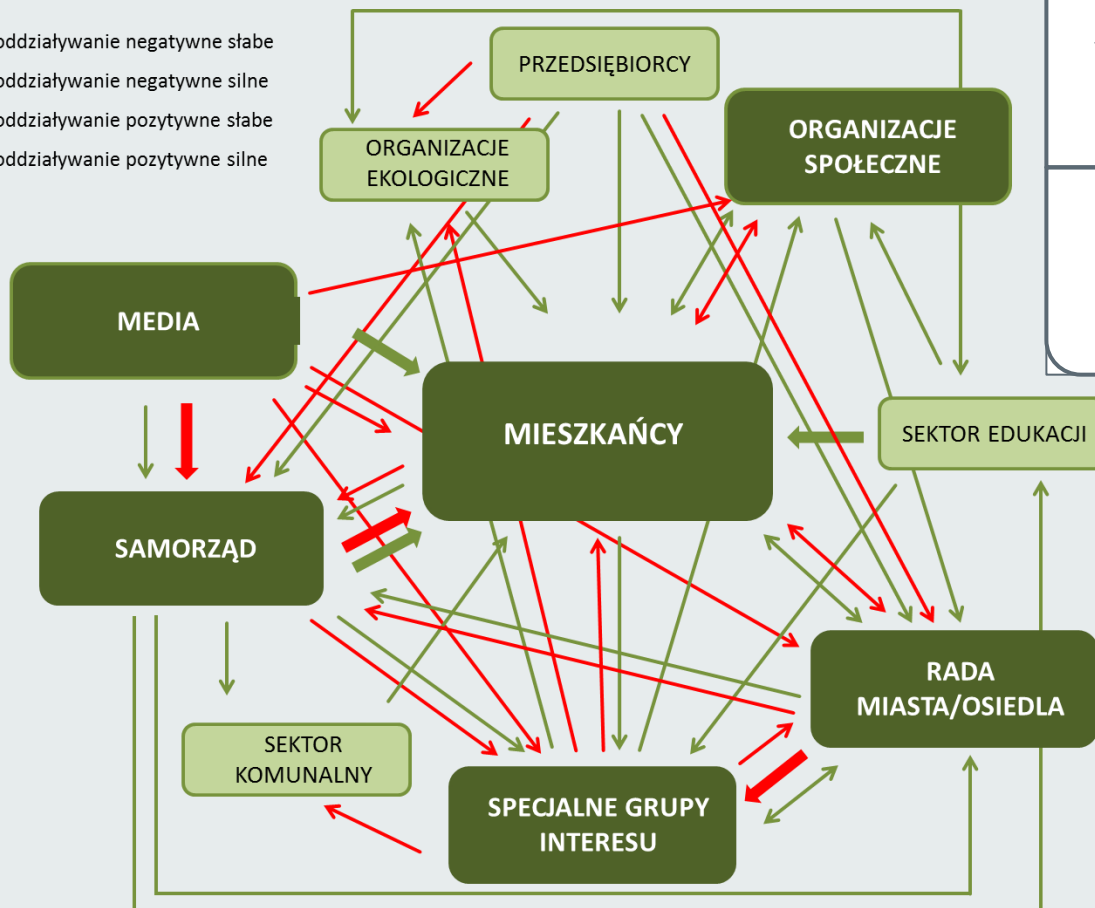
oddziaływanie negatywne słabe
oddziaływanie negatywne silne
oddziaływanie pozytywne słabe
oddziaływanie pozytywne silne

PRZEDSIĘBIORCY

ORGANIZACJE EKOLOGICZNE

ORGANIZACJE SPOŁECZNE

MEDIA

MIESZKAŃCY

SEKTOR EDUKACJI

SAMORZĄD

RADA MIASTA/OSIEDLA

SEKTOR KOMUNALNY

SPECJALNE GRUPY INTERESU